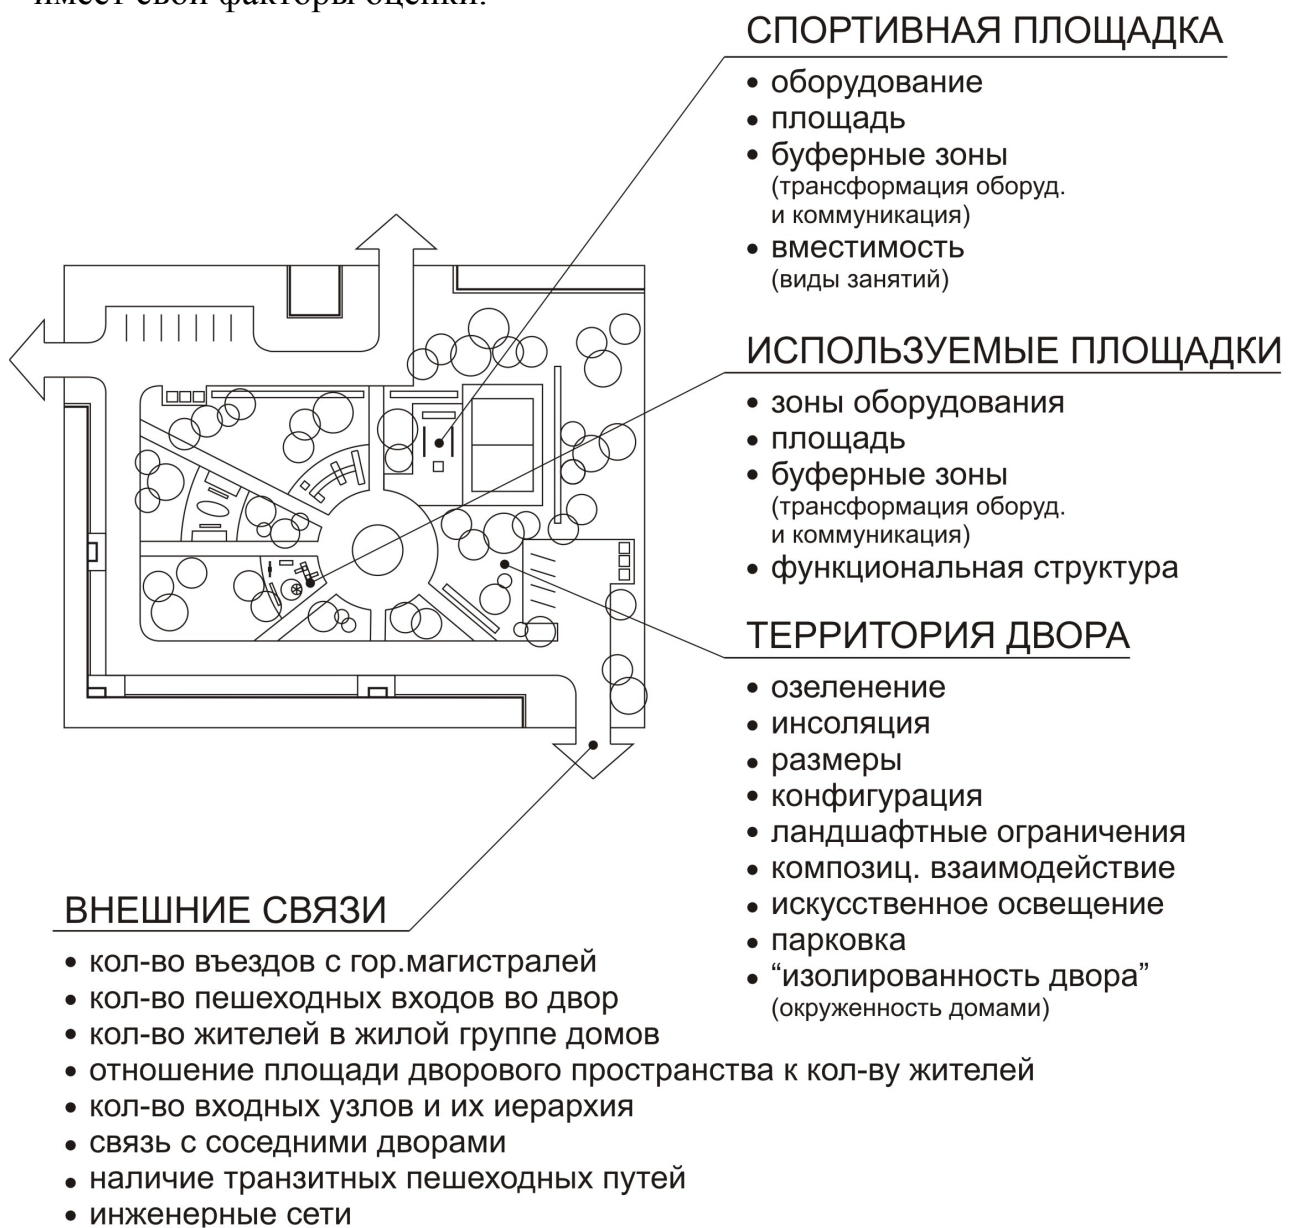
имеет свои факторы оценки.

СПОРТИВНАЯ ПЛОЩАДКА
• оборудование
• площадь
• буферные зоны (трансформация оборуд. и коммуникация)
• вместимость (виды занятий)

ИСПОЛЬЗУЕМЫЕ ПЛОЩАДКИ
• зоны оборудования
• площадь
• буферные зоны (трансформация оборуд. и коммуникация)
• функциональная структура

ТЕРРИТОРИЯ ДВОРА
• озеленение
• инсоляция
• размеры
• конфигурация
• ландшафтные ограничения
• композиц. взаимодействие
• искусственное освещение
• парковка
• "изолированность двора" (окруженность домами)

ВНЕШНИЕ СВЯЗИ
• кол-во въездов с гор.магистралей
• кол-во пешеходных входов во двор
• кол-во жителей в жилой группе домов
• отношение площади дворового пространства к кол-ву жителей
• кол-во входных узлов и их иерархия
• связь с соседними дворами
• наличие транзитных пешеходных путей
• инженерные сети